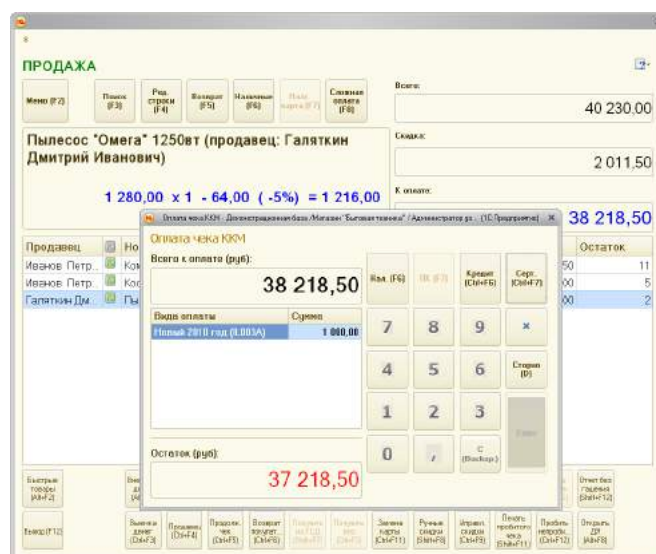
ПРОДАЖА

Меню (F2)
Поиск (F3)
Ред. строки (F4)
Возврат (F5)
Наличные (F6)
Поиск карты (F7)
Сложная оплата (F8)

Всего:
40 230,00
Скидка:
2 011,50
К оплате:
38 218,50

Пылесос "Омега" 1250вт (продавец: Галяткин Дмитрий Иванович)

1 280,00 x 1 - 64,00 (-5%) = 1 216,00

| Продавец | | Но | | Остаток |
|---|---|---|---|---|
| Иванов Петр... | | Ком | 50 | 11 |
| Иванов Петр... | | Ко | 00 | 5 |
| Галяткин Дм... | | Пы | 00 | 2 |

Оплата чека ККМ - Демонстрационная база /Магазин "Бытовая техника" /Администратор ус... (1С:Предприятие)

Оплата чека ККМ
Всего к оплате (руб):
38 218,50

| Виды оплаты | Сумма |
|---|---|
| Новый 2010 год (0,003А) | 1 000,00 |

Остаток (руб):
37 218,50

Кол. (F6)
ПК (F7)
Кредит (Ctrl+F6)
Серт. (Ctrl+F7)
7 8 9 ×
4 5 6
Сторно (D)
1 2 3
Ввод
0 ,
C (Backspace)

Быстрые товары (Alt+F2)
Выход (F12)
Выемка денег (Ctrl+F3)
Продажа (Ctrl+F4)
Продолж. чек (Ctrl+F5)
Возврат покупат. (Ctrl+F6)
Закрыть на ТСД (Ctrl+F7)
Продажа ТСД (Ctrl+F8)
Замена карты (Ctrl+F1)
Ручные скидки (Shift+F8)
Исправ. скидки (Ctrl+F9)
Печать пробитого чека (Shift+F11)
Пробить непробит. (Ctrl+F12)
Отчет без гашения (Shift+F12)
Открыть ДЯ (Alt+F8)